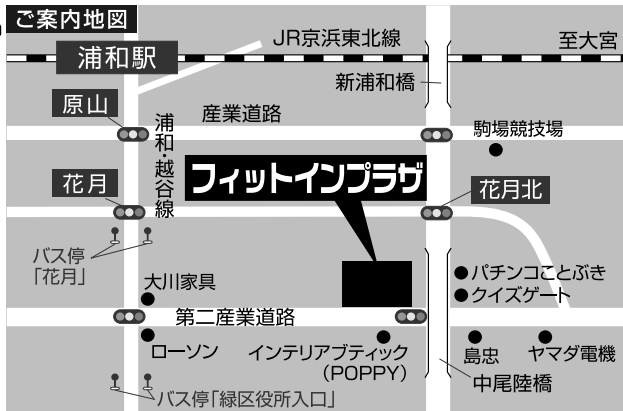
ご案内地図

JR京浜東北線

至大宮

浦和駅

新浦和橋

原山

産業道路

駒場競技場

浦和・越谷線

フィットインプラザ

花月

花月北

バス停「花月」

大川家具

パチンコことぶき

クイズゲート

第二産業道路

ローソン

インテリアブティック（POPPY）

島忠

ヤマダ電機

中尾陸橋

バス停「緑区役所入口」